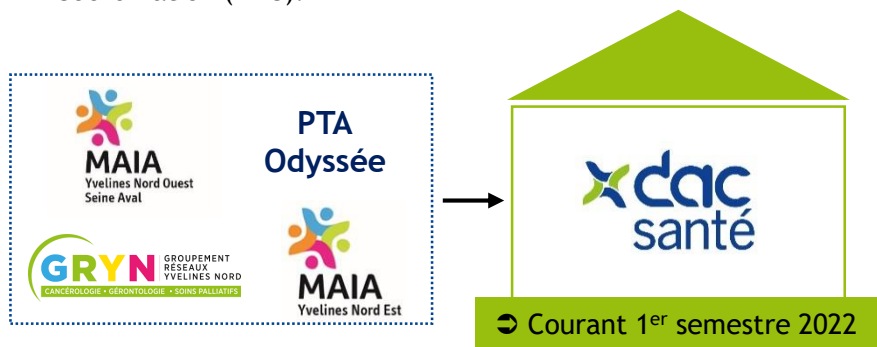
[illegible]

MAIA
Yvelines Nord Ouest
Seine Aval

PTA
Odyssée

GRYN GROUPEMENT RÉSEAUX YVELINES NORD
CANCÉROLOGIE • GÉRONTOLOGIE • SOINS PALLIATIFS

MAIA
Yvelines Nord Est

dac santé

➲ Courant 1$^{er}$ semestre 2022